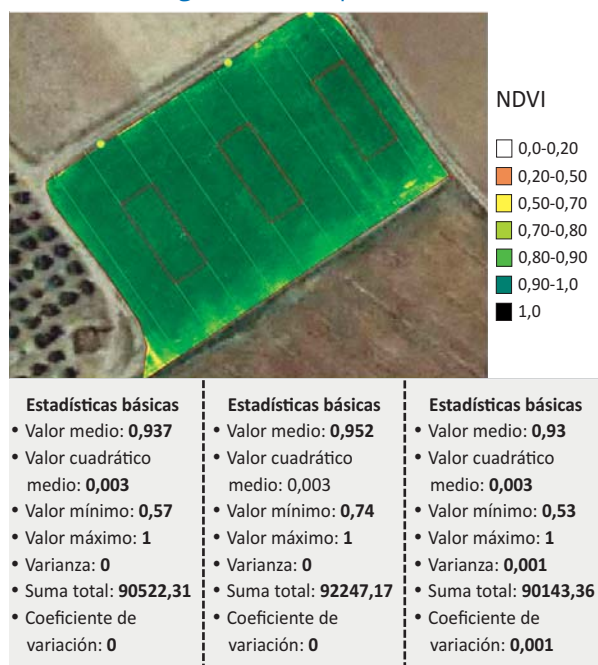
NDVI

0,0-0,20
0,20-0,50
0,50-0,70
0,70-0,80
0,80-0,90
0,90-1,0
1,0

**Estadísticas básicas**
• Valor medio: **0,937**
• Valor cuadrático medio: **0,003**
• Valor mínimo: **0,57**
• Valor máximo: **1**
• Varianza: **0**
• Suma total: **90522,31**
• Coeficiente de variación: **0**

**Estadísticas básicas**
• Valor medio: **0,952**
• Valor cuadrático medio: 0,003
• Valor mínimo: **0,74**
• Valor máximo: **1**
• Varianza: **0**
• Suma total: **92247,17**
• Coeficiente de variación: **0**

**Estadísticas básicas**
• Valor medio: **0,93**
• Valor cuadrático medio: **0,003**
• Valor mínimo: **0,53**
• Valor máximo: **1**
• Varianza: **0,001**
• Suma total: **90143,36**
• Coeficiente de variación: **0,001**